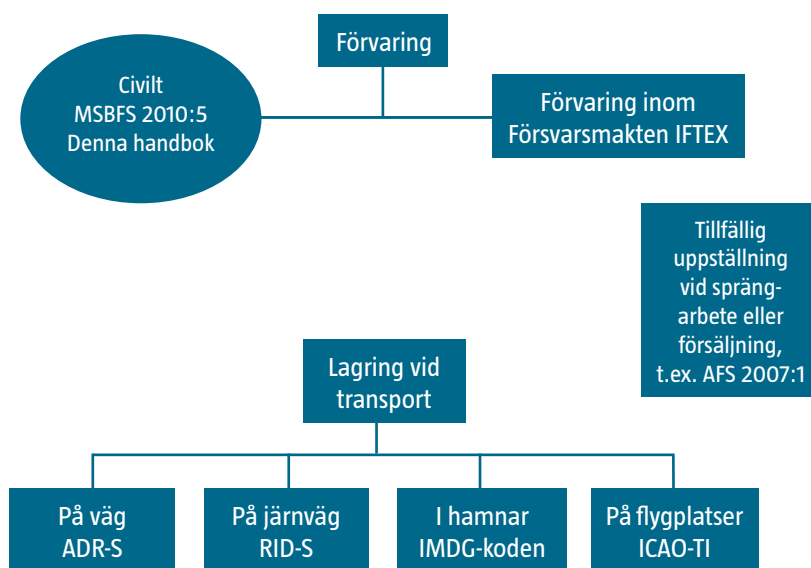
Förvaring

Civilt
MSBFS 2010:5
Denna handbok

Förvaring inom
Försvarsmakten IFTEX

Tillfällig
uppställning
vid spräng-
arbete eller
försäljning,
t.ex. AFS 2007:1

Lagring vid
transport

På väg
ADR-S

På järnväg
RID-S

I hamnar
IMDG-koden

På flygplatser
ICAO-TI